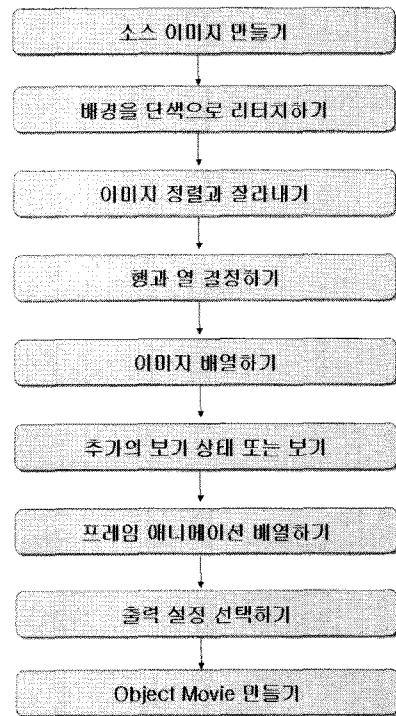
소스 이미지 만들기

배경을 단색으로 리터치하기

이미지 정렬과 잘라내기

행과 열 결정하기

이미지 배열하기

추가의 보기 상태 또는 보기

프레임 애니메이션 배열하기

출력 설정 선택하기

Object Movie 만들기